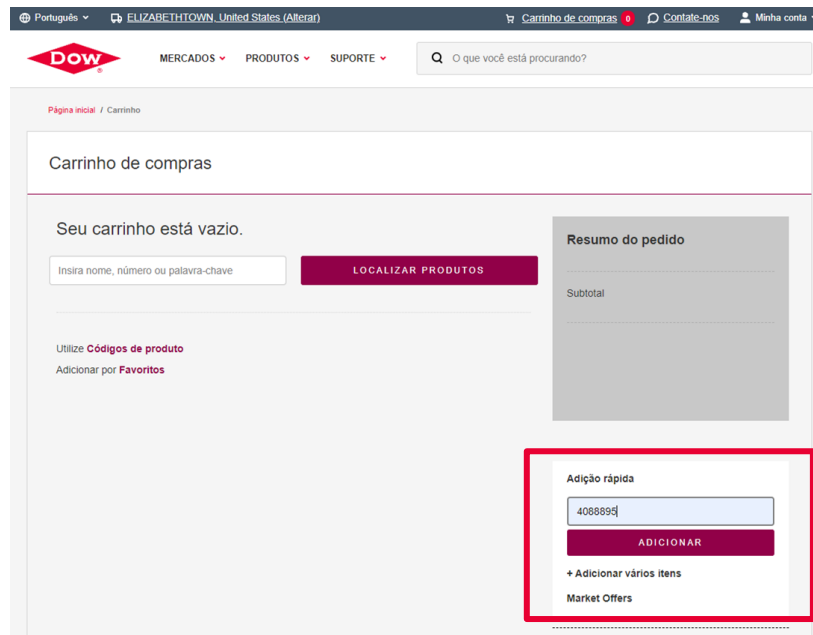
Português ELIZABETHTOWN, United States (Alterar) Carrinho de compras 0 Contate-nos Minha conta

DOW®

MERCADOS PRODUTOS SUPORTE

O que você está procurando?

Página inicial / Carrinho

Carrinho de compras

Seu carrinho está vazio.

Insira nome, número ou palavra-chave

LOCALIZAR PRODUTOS

Utilize Códigos de produto

Adicionar por Favoritos

Resumo do pedido

Subtotal

Adição rápida

4088895

ADICIONAR

+ Adicionar vários itens

Market Offers